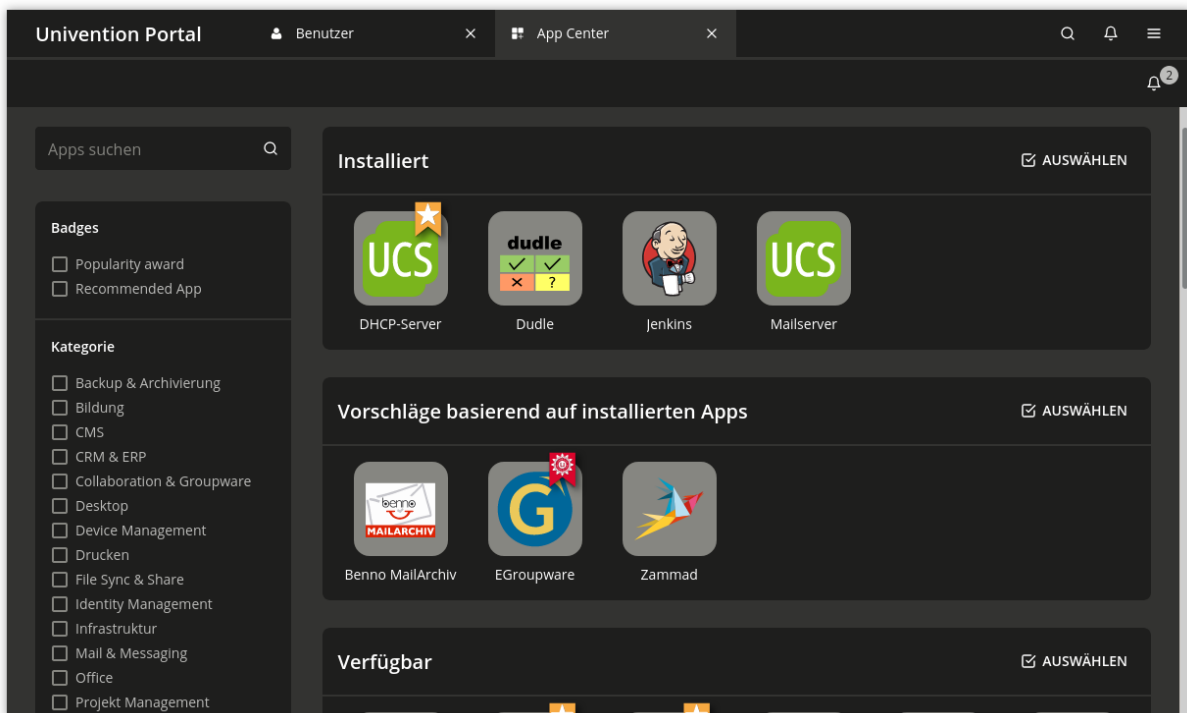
Univention Portal
Benutzer
App Center

2

Apps suchen

Badges
Popularity award
Recommended App

Kategorie
Backup & Archivierung
Bildung
CMS
CRM & ERP
Collaboration & Groupware
Desktop
Device Management
Drucken
File Sync & Share
Identity Management
Infrastruktur
Mail & Messaging
Office
Projekt Management

Installiert
AUSWÄHLEN
UCS
DHCP-Server
dudle
Dudle
Jenkins
UCS
Mailserver

Vorschläge basierend auf installierten Apps
AUSWÄHLEN
benno
MAILARCHIV
Benno MailArchiv
EGroupware
Zammad

Verfügbar
AUSWÄHLEN